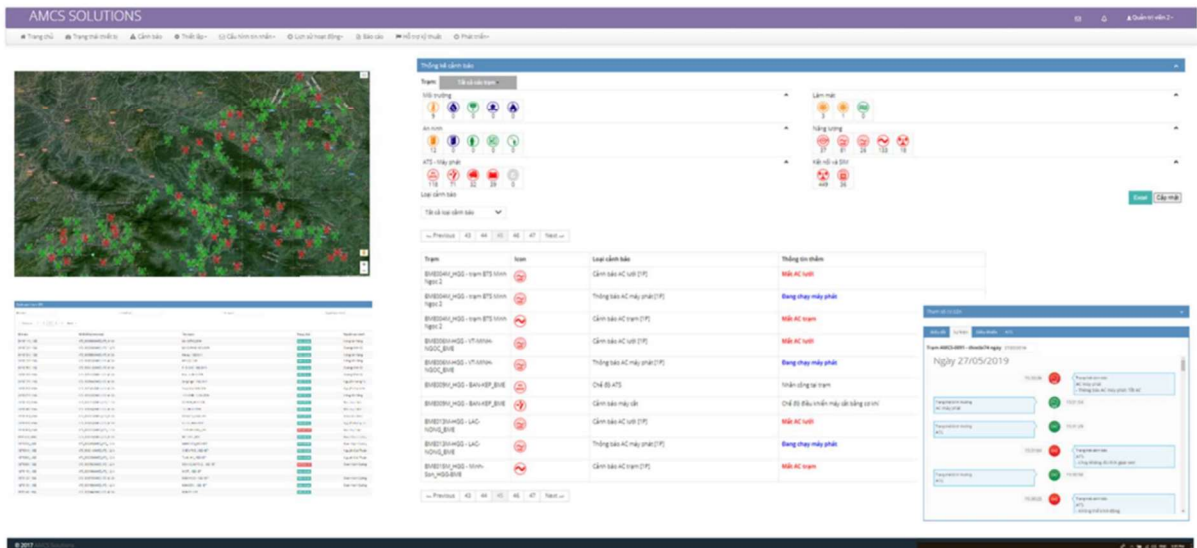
AMCS SOLUTIONS

Quản trị viên 2

Trang chủ | Trạng thái thiết bị | Cảnh báo | Thiết lập | Cấu hình tin nhắn | Lịch sử hoạt động | Báo cáo | Hỗ trợ kỹ thuật | Phát triển

Thống kê cảnh báo

Trạm | Tất cả các trạm

Môi trường

Làm mát

An ninh

Năng lượng

ATS - Máy phát

Kết nối và SIM

118 | 71 | 32 | 29 | 0

449 | 36

Loại cảnh báo

Tất cả loại cảnh báo

Excel | Cập nhật

« Previous | 43 | 44 | 45 | 46 | 47 | Next »

| Trạm | Icon | Loại cảnh báo | Thông tin thêm |
|---|---|---|---|
| BME004V_HGG - trạm BTS Minh Ngọc 2 | | Cảnh báo AC lưới (1F) | Mất AC lưới |
| BME004V_HGG - trạm BTS Minh Ngọc 2 | | Thông báo AC máy phát (1F) | Đang chạy máy phát |
| BME004V_HGG - trạm BTS Minh Ngọc 2 | | Cảnh báo AC trạm (1F) | Mất AC trạm |
| BME006V-HGG - VT-MINH-NGOC_BME | | Cảnh báo AC lưới (1F) | Mất AC lưới |
| BME006V-HGG - VT-MINH-NGOC_BME | | Thông báo AC máy phát (1F) | Đang chạy máy phát |
| BME009V_HGG - BAN-KEP_BME | | Chế độ ATS | Nhân công tại trạm |
| BME009V_HGG - BAN-KEP_BME | | Cảnh báo máy cắt | Chế độ điều khiển máy cắt bằng cơ khí |
| BME013V-HGG - LAO-NONG_BME | | Cảnh báo AC lưới (1F) | Mất AC lưới |
| BME013V-HGG - LAO-NONG_BME | | Thông báo AC máy phát (1F) | Đang chạy máy phát |
| BME015V_HGG - Minh-Sơn_HGG-BME | | Cảnh báo AC trạm (1F) | Mất AC trạm |

« Previous | 43 | 44 | 45 | 46 | 47 | Next »

Ngày 27/05/2019

© 2017 AMCS Solutions